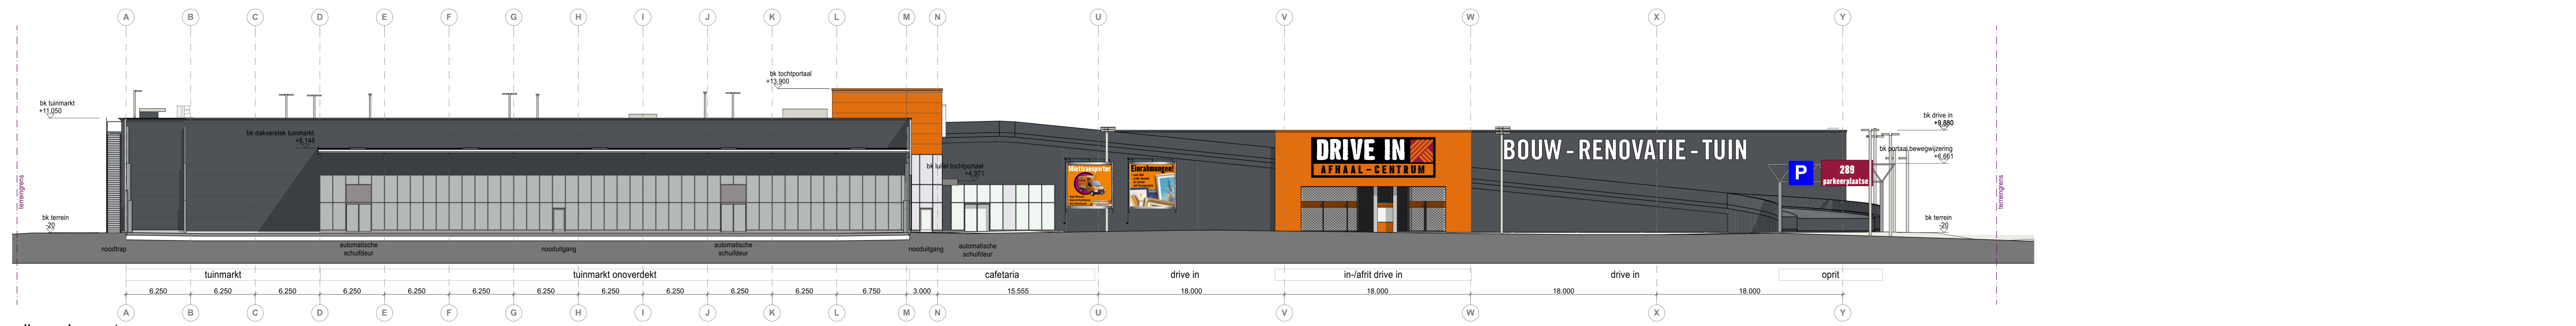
A B C D E F G H I J K L M N U V W X Y

bk tuinmarkt
+11.050

bk dakverstek tuinmarkt
+8.148

bk tochtportaal
+13.900

bk luifel tochtportaal
+4.971

Mietransporter

Einrahmungen!

DRIVE IN
AFHAAL - CENTRUM

BOUW - RENOVATIE - TUIN

P

289
parkeerplaatsen

bk drive in
+9.880

bk portaal bewegwijzering
+6.661

terreingrens

terreingrens

bk terrein
-20

bk terrein
-20

noodtrap

automatische schuifdeur

nooduitgang

automatische schuifdeur

nooduitgang

automatische schuifdeur

tuinmarkt | tuinmarkt onoverdekt | cafetaria | drive in | in-/afrit drive in | drive in | oprit

6.250 6.250 6.250 6.250 6.250 6.250 6.250 6.250 6.250 6.250 6.250 6.750 3.000 15.555 18.000 18.000 18.000 18.000

A B C D E F G H I J K L M N U V W X Y